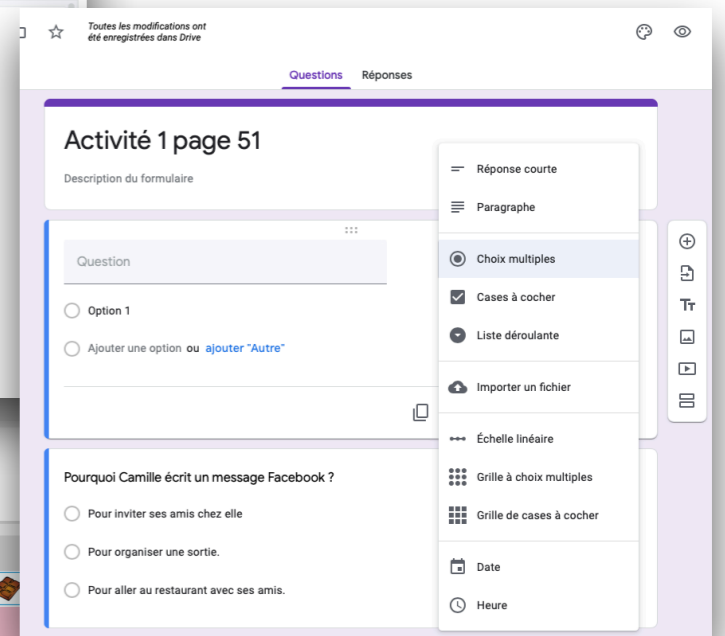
Toutes les modifications ont été enregistrées dans Drive

Questions Réponses

Activité 1 page 51

Description du formulaire

Question

Option 1

Ajouter une option ou ajouter "Autre"

Pourquoi Camille écrit un message Facebook ?

Pour inviter ses amis chez elle

Pour organiser une sortie.

Pour aller au restaurant avec ses amis.

Réponse courte

Paragraphe

Choix multiples

Cases à cocher

Liste déroulante

Importer un fichier

Échelle linéaire

Grille à choix multiples

Grille de cases à cocher

Date

Heure

Tт